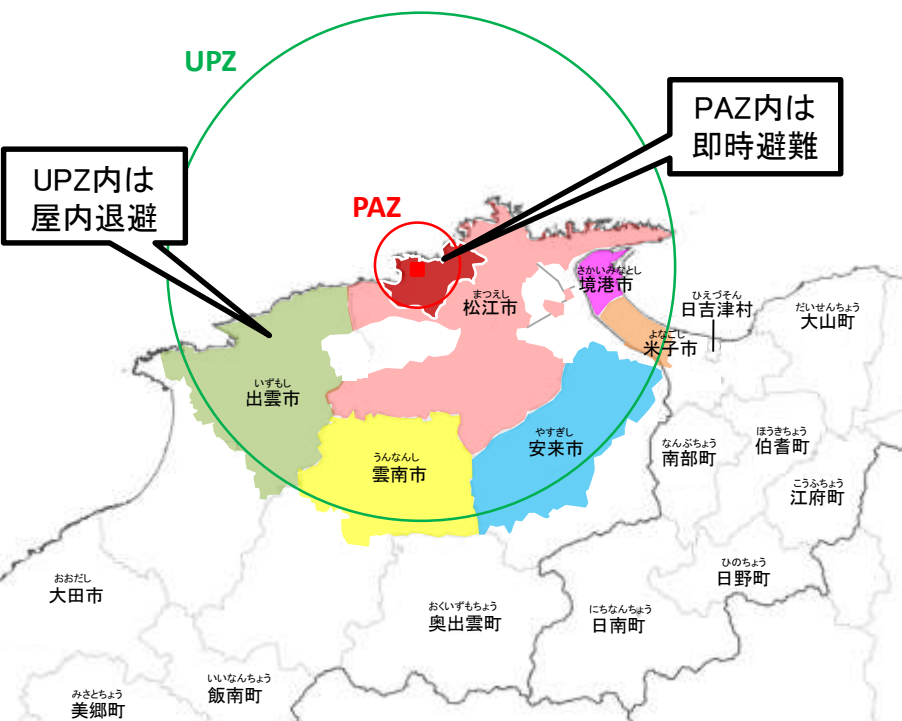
UPZ

UPZ内は
屋内退避

PAZ内は
即時避難

PAZ

まつえし
松江市

さかいみなとし
境港市

ひえづそん
日吉津村

だいせんちょう
大山町

よなごし
米子市

いずもし
出雲市

やすぎし
安来市

うんなんし
雲南市

なんぶちょう
南部町

ほうきちょう
伯耆町

こうふちょう
江府町

ひのちょう
日野町

おおだし
大田市

おくいずもちょう
奥出雲町

にちなんちょう
日南町

いいなんちょう
飯南町

みさとちょう
美郷町